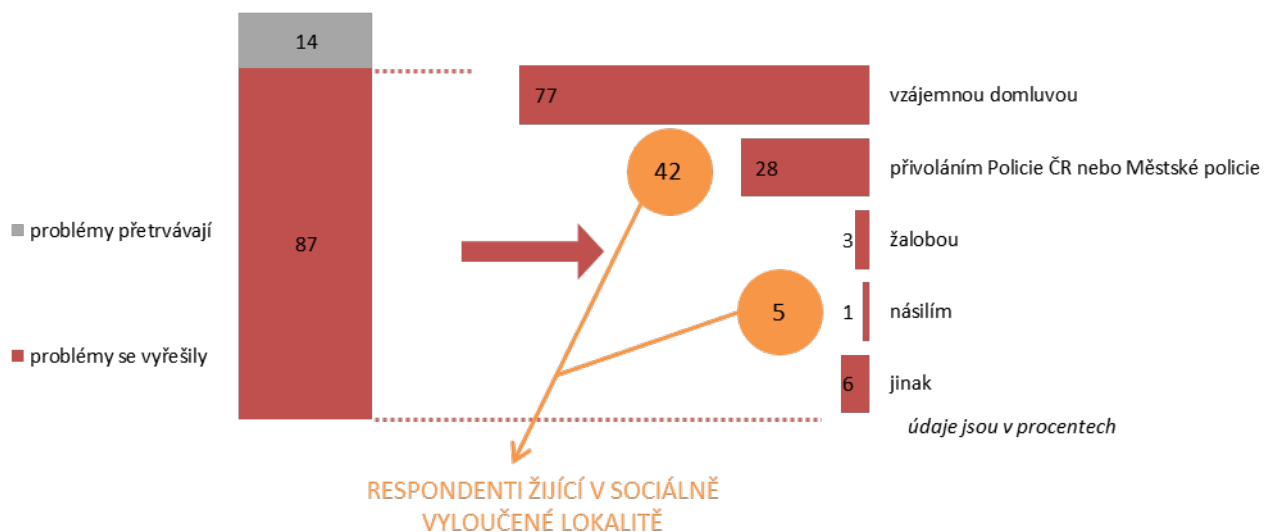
14

87

problémy přetrvávají

problémy se vyřešily

77 vzájemnou domluvou

42

28 přivoláním Policie ČR nebo Městské policie

3 žalobou

5

1 násilím

6 jinak

údaje jsou v procentech

RESPONDENTI ŽIJÍCÍ V SOCIÁLNĚ VYLOUČENÉ LOKALITĚ